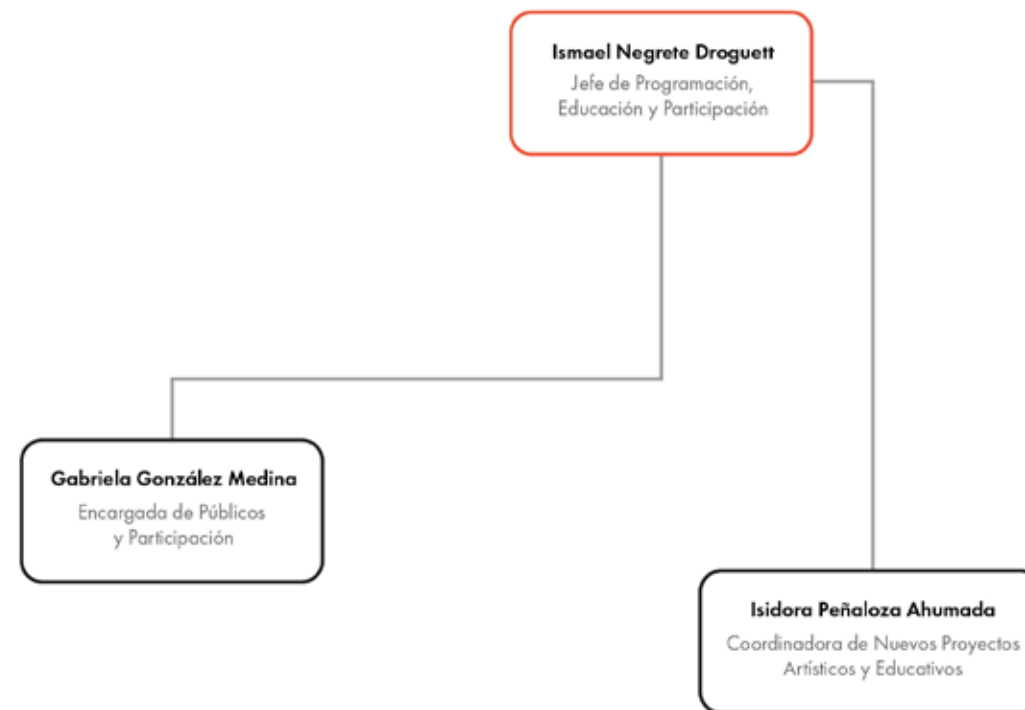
Ismael Negrete Droguett
Jefe de Programación, Educación y Participación

Gabriela González Medina
Encargada de Públicos y Participación

Isidora Peñaloza Ahumada
Coordinadora de Nuevos Proyectos Artísticos y Educativos